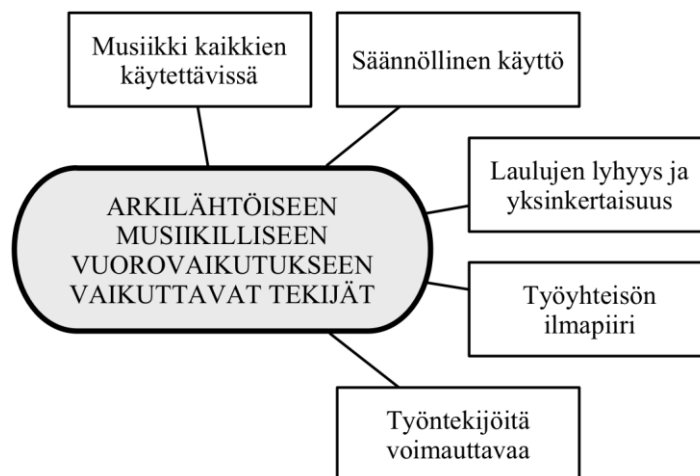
Musiikki kaikkien käytettävissä

Säännöllinen käyttö

Laulujen lyhyys ja yksinkertaisuus

ARKILÄHTÖISEEN MUSIIKILLISEEN VUOROVAIKUTUKSEEN VAIKUTTAVAT TEKIJÄT

Työyhteisön ilmapiiri

Työntekijöitä voimauttavaa